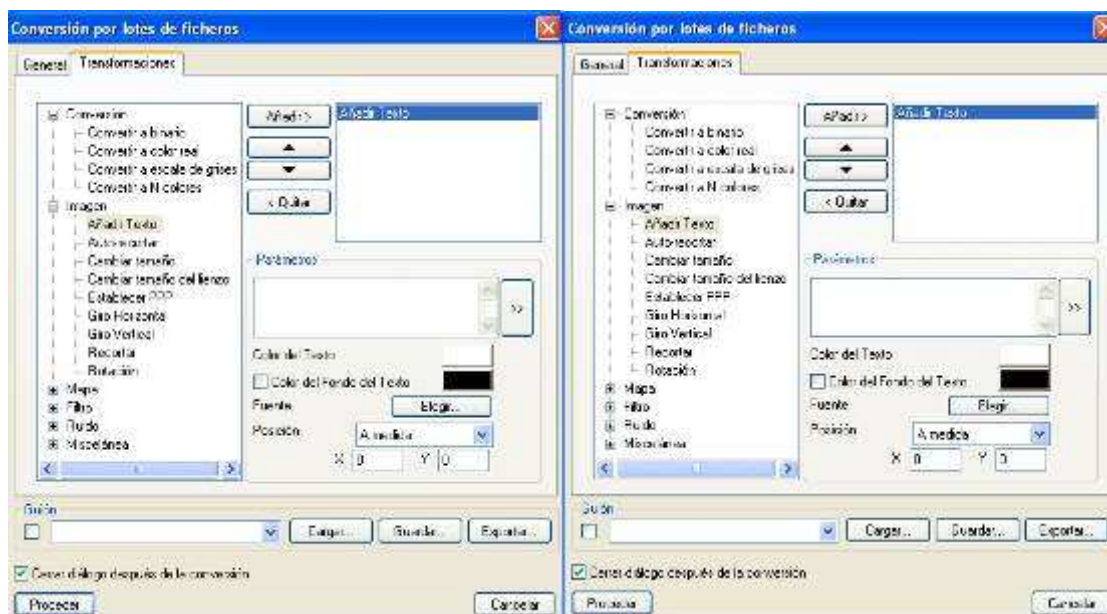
Conversión por lotes de ficheros

General Transformaciones

Conversión
Convertir a binario
Convertir a color real
Convertir a escala de grises
Convertir a N colores
Imagen
Añadir Texto
Auto-recortar
Cambiar tamaño
Cambiar tamaño del lienzo
Establecer PPP
Giro Horizontal
Giro Vertical
Recortar
Rotación
Mapa
Filtro
Ruido
Miscelánea

Añadir >
< Quitar

Añadir Texto

Parámetros

>>

Color del Texto
Color del Fondo del Texto
Fuente
Elegir...
Posición
A medida
X 0
Y 0

Guión
Cargar...
Guardar...
Exportar...

Cerrar diálogo después de la conversión

Proceder
Cancelar

Conversión por lotes de ficheros

General Transformaciones

Conversión
Convertir a binario
Convertir a color real
Convertir a escala de grises
Convertir a N colores
Imagen
Añadir Texto
Auto-recortar
Cambiar tamaño
Cambiar tamaño del lienzo
Establecer PPP
Giro Horizontal
Giro Vertical
Recortar
Rotación
Mapa
Filtro
Ruido
Miscelánea

Añadir >
< Quitar

Añadir Texto

Parámetros

>>

Color del Texto
Color del Fondo del Texto
Fuente
Elegir
Posición
A medida
X 0
Y 0

Guión
Cargar...
Guardar...
Exportar...

Cerrar diálogo después de la conversión

Proceder
Cancelar